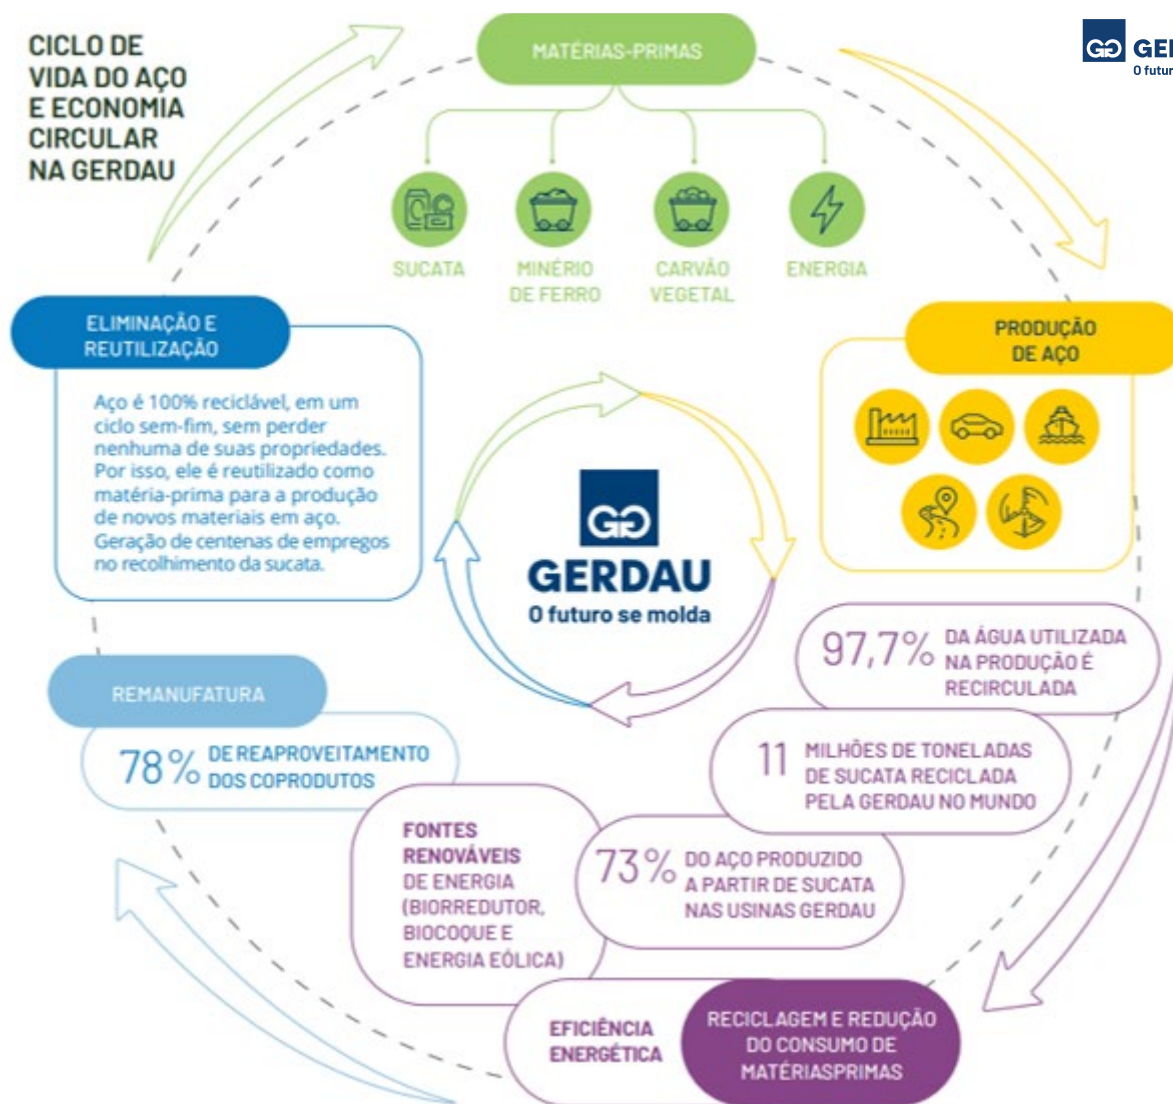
CICLO DE VIDA DO AÇO E ECONOMIA CIRCULAR NA GERDAU

GE
O futur

MATÉRIAS-PRIMAS

SUCATA

MINÉRIO DE FERRO

CARVÃO VEGETAL

ENERGIA

ELIMINAÇÃO E REUTILIZAÇÃO

Aço é 100% reciclável, em um ciclo sem-fim, sem perder nenhuma de suas propriedades. Por isso, ele é reutilizado como matéria-prima para a produção de novos materiais em aço. Geração de centenas de empregos no recolhimento da sucata.

PRODUÇÃO DE AÇO

GERDAU
O futuro se molda

97,7% DA ÁGUA UTILIZADA NA PRODUÇÃO É RECIRCULADA

REMANUFATURA

78% DE REAPROVEITAMENTO DOS COPRODUTOS

11 MILHÕES DE TONELADAS DE SUCATA RECICLADA PELA GERDAU NO MUNDO

FONTES RENOVÁVEIS DE ENERGIA (BIORREDUTOR, BIOCOQUE E ENERGIA EÓLICA)

73% DO AÇO PRODUZIDO A PARTIR DE SUCATA NAS USINAS GERDAU

EFICIÊNCIA ENERGÉTICA

RECICLAGEM E REDUÇÃO DO CONSUMO DE MATÉRIASPRIMAS